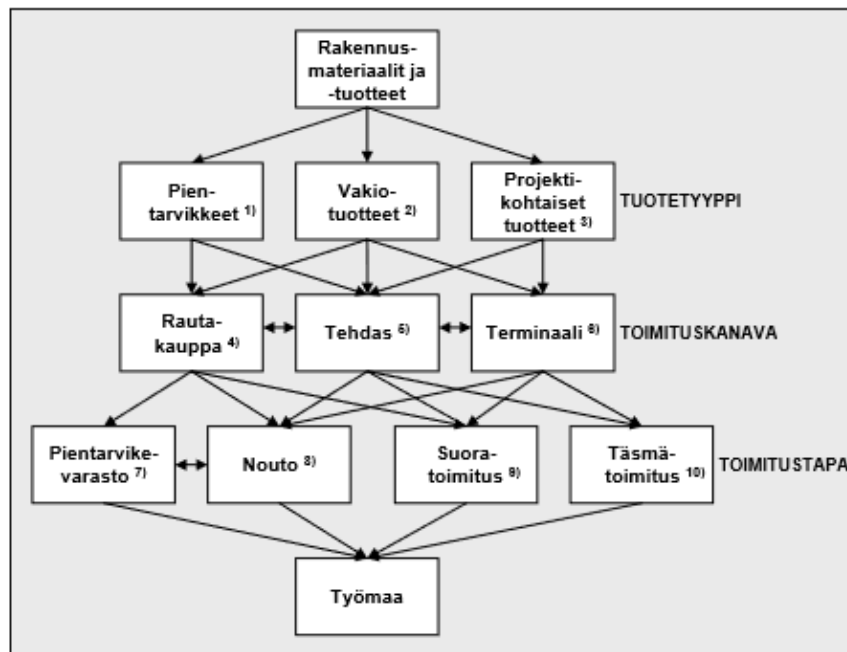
Rakennusmateriaalit ja -tuotteet

Pientarvikkeet $^{1)}$

Vakiotuotteet $^{2)}$

Projektikohtaiset tuotteet $^{3)}$

TUOTETYYPPI

Rautakauppa $^{4)}$

Tehdas $^{5)}$

Terminaali $^{6)}$

TOIMITUSKANAVA

Pientarvikevarasto $^{7)}$

Nouto $^{8)}$

Suoratoimitus $^{9)}$

Täsmätoimitus $^{10)}$

TOIMITUSTAPA

Työmaa